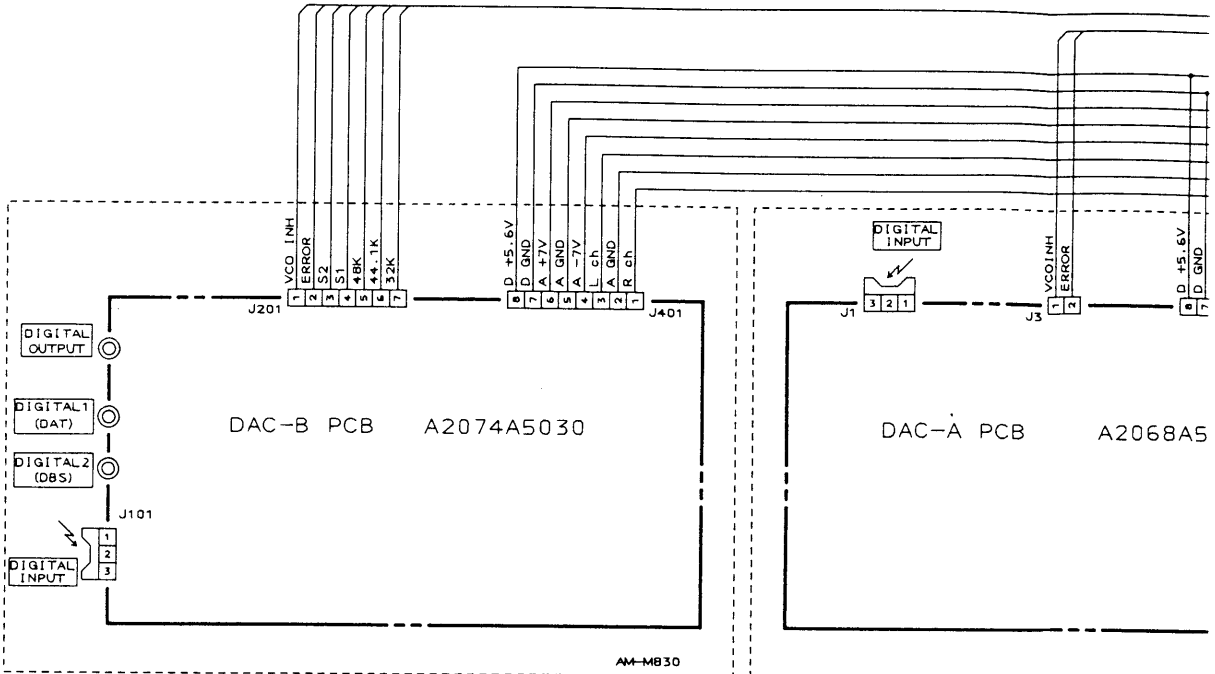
VCO INH
ERROR
S2
S1
48K
44.1K
32K
1 2 3 4 5 6 7
J201

D +5.6V
D GND
A +7V
A GND
A -7V
L ch
A GND
R ch
8 7 6 5 4 3 2 1
J401

DIGITAL OUTPUT
DIGITAL1 (DAT)
DIGITAL2 (DBS)
J101
1
2
3
DIGITAL INPUT

DAC-B PCB A2074A5030

AM-M830

DIGITAL INPUT
3 2 1
J1

VCOINH
ERROR
1 2
J3

D +5.6V
D GND
8 7

DAC-A PCB A2068A5